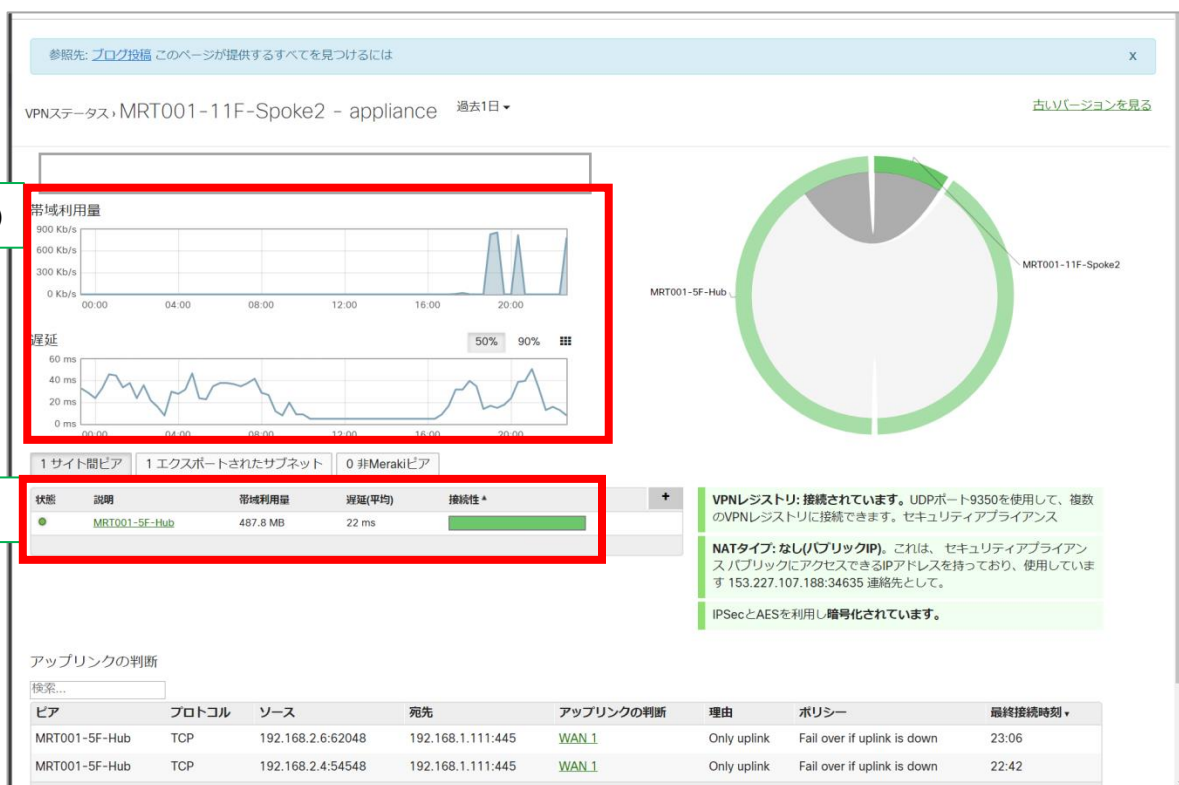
参照先: ブログ投稿 このページが提供するすべてを見つけるには

x

VPNステータス › MRT001-11F-Spoke2 - appliance 過去1日 ▾

古いバージョンを見る

帯域利用量

900 Kb/s
600 Kb/s
300 Kb/s
0 Kb/s

00:00 04:00 08:00 12:00 16:00 20:00

遅延

50% 90%

60 ms
40 ms
20 ms
0 ms

00:00 04:00 08:00 12:00 16:00 20:00

MRT001-11F-Spoke2

MRT001-5F-Hub

1 サイト間ピア | 1 エクスポートされたサブネット | 0 非Merakiピア

+

| 状態 | 説明 | 帯域利用量 | 遅延(平均) | 接続性 ▴ |
|---|---|---|---|---|
| | MRT001-5F-Hub | 487.8 MB | 22 ms | |

VPNレジストリ: 接続されています。UDPポート9350を使用して、複数のVPNレジストリに接続できます。セキュリティアプライアンス

NATタイプ: なし(パブリックIP)。これは、 セキュリティアプライアンス パブリックにアクセスできるIPアドレスを持っており、使用しています 153.227.107.188:34635 連絡先として。

IPSecとAESを利用し暗号化されています。

アップリンクの判断

検索...

| ピア | プロトコル | ソース | 宛先 | アップリンクの判断 | 理由 | ポリシー | 最終接続時刻 ▾ |
|---|---|---|---|---|---|---|---|
| MRT001-5F-Hub | TCP | 192.168.2.6:62048 | 192.168.1.111:445 | WAN 1 | Only uplink | Fail over if uplink is down | 23:06 |
| MRT001-5F-Hub | TCP | 192.168.2.4:54548 | 192.168.1.111:445 | WAN 1 | Only uplink | Fail over if uplink is down | 22:42 |